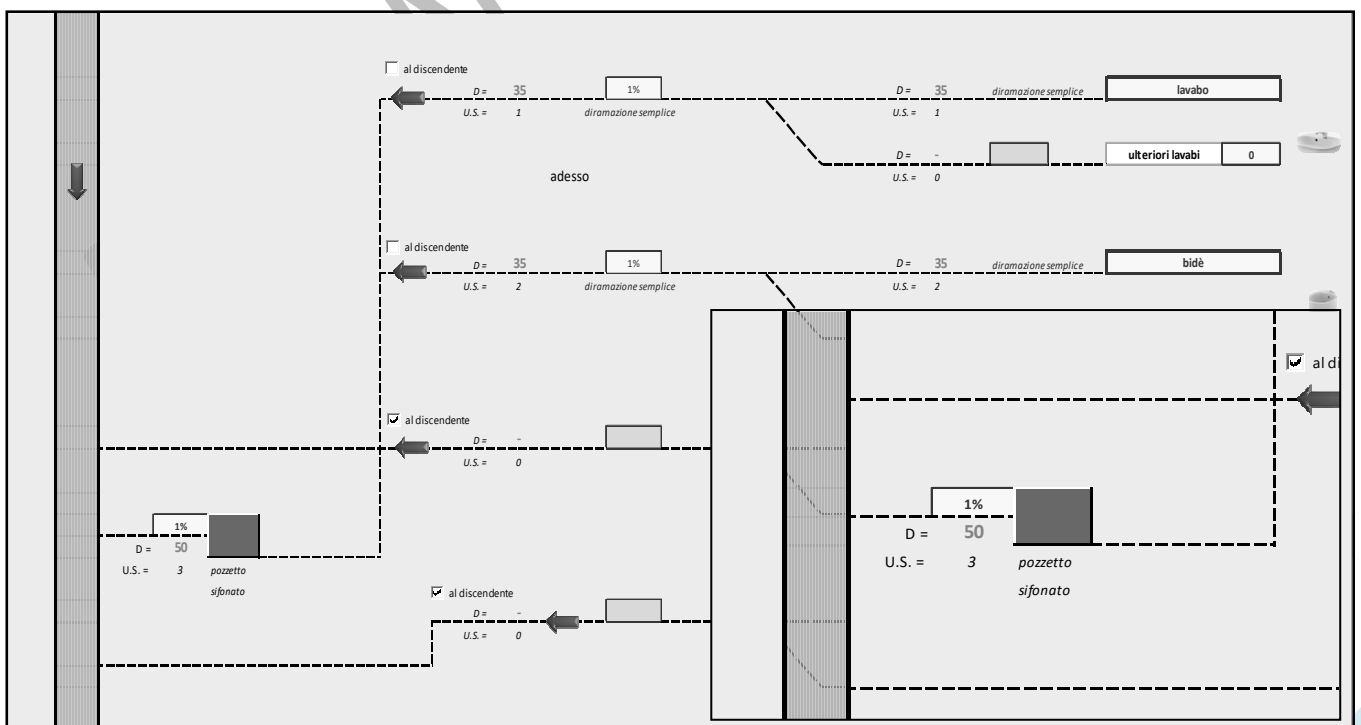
al discendente
D = 35
U.S. = 1
1%
diramazione semplice
D = 35
U.S. = 1
diramazione semplice
lavabo

D = -
U.S. = 0
ulteriori lavabi
0

adesso

al discendente
D = 35
U.S. = 2
1%
diramazione semplice
D = 35
U.S. = 2
diramazione semplice
bidè

al di

al discendente
D = -
U.S. = 0

1%
D = 50
U.S. = 3
pozzetto sifonato

1%
D = 50
U.S. = 3
pozzetto sifonato

al discendente
D = -
U.S. = 0